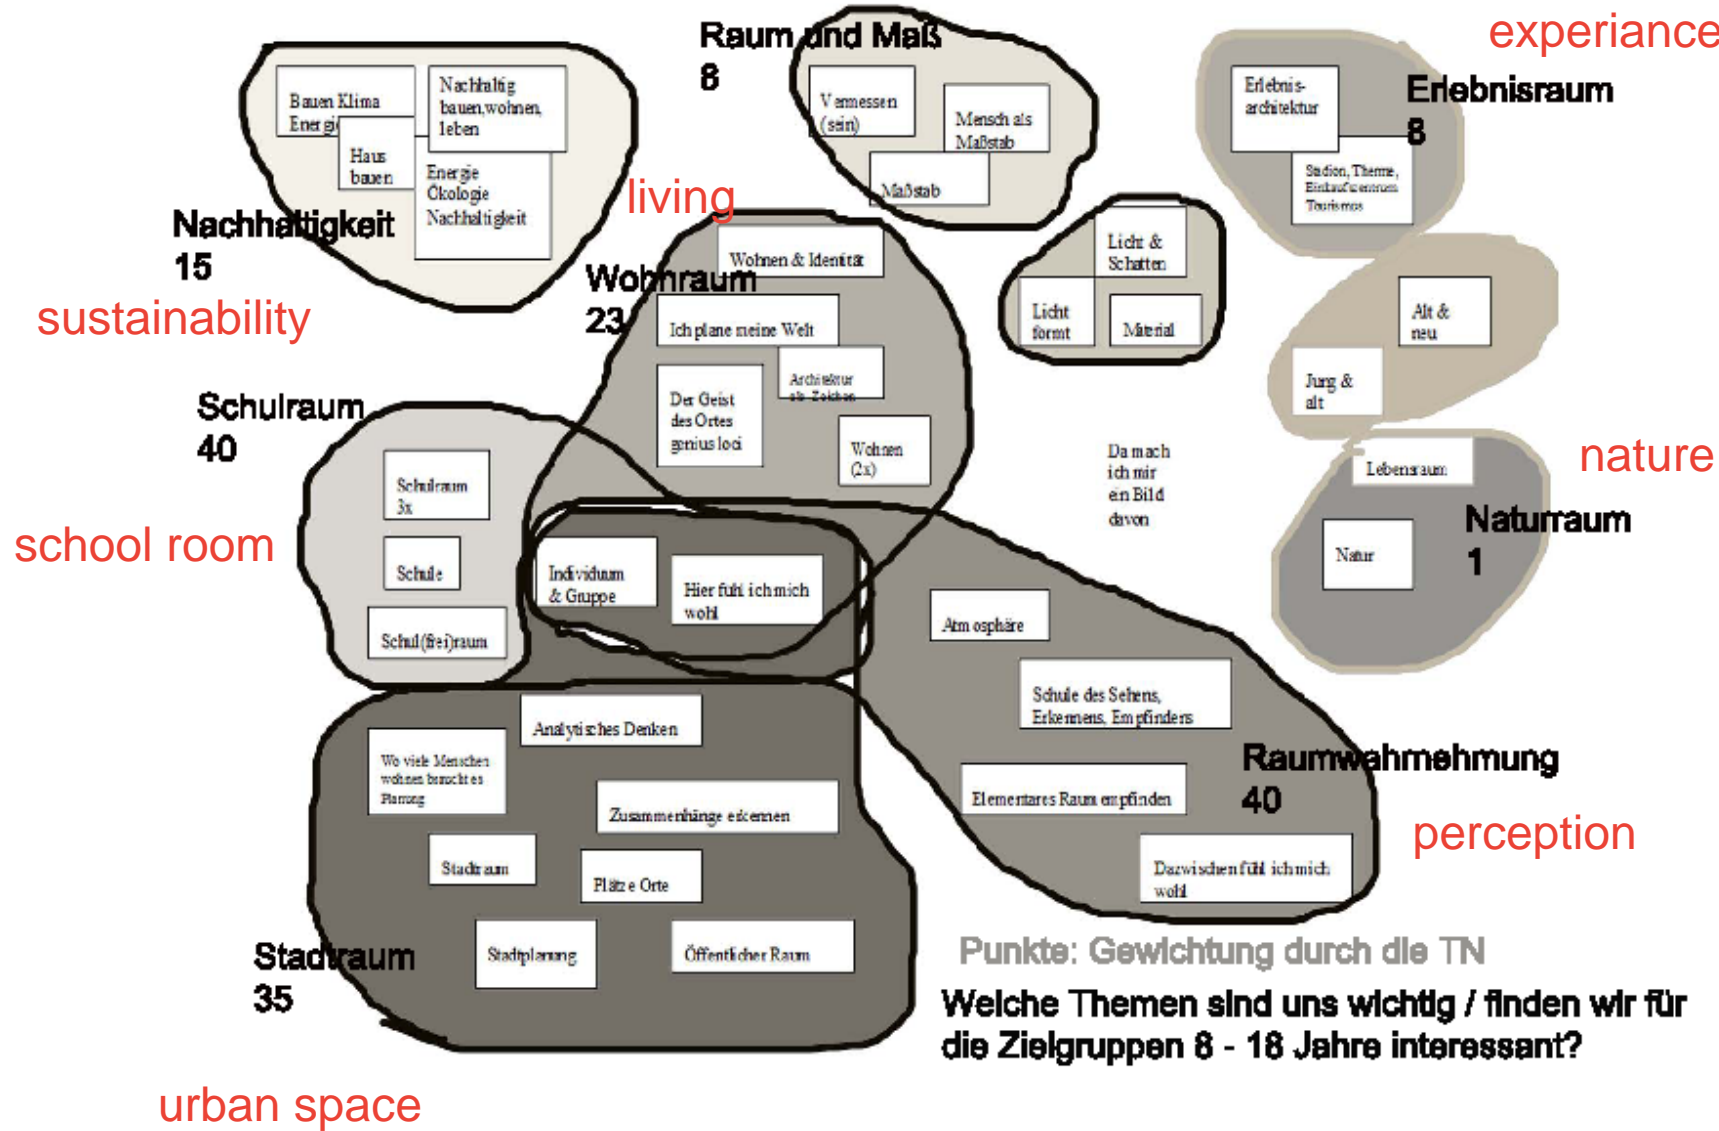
Raum und Maß
8

experiance

Erlebnisraum
8

Bauen Klima Energie

Nachhaltig bauen,wohnen, leben

Haus bauen

Energie Ökologie Nachhaltigkeit

Nachhaltigkeit
15

sustainability

Vermessen (sein)

Mensch als Maßstab

Maßstab

Erlebnis-architektur

Stadion, Therme, Einkaufszentrum Tourismus

living

Wohnen & Identität

Wohnraum
23

Ich plane meine Welt

Architektur als Zeichen

Der Geist des Ortes genius loci

Wohnen (2x)

Licht & Schatten

Licht formt

Material

Alt & neu

Jung & alt

Schulraum
40

school room

Schulraum 3x

Schule

Schul(frei)raum

Individuum & Gruppe

Hier fühl ich mich wohl

Da mach ich mir ein Bild davon

Lebensraum

nature

Naturraum
1

Natur

Atmosphäre

Schule des Sehens, Erkennens, Empfindens

Raumwahrnehmung
40

perception

Elementares Raumempfinden

Dazwischen fühl ich mich wohl

Analytisches Denken

Wo viele Menschen wohnen braucht es Planung

Zusammenhänge erkennen

Stadtraum

Plätze Orte

Stadtplanung

Öffentlicher Raum

Stadtraum
35

urban space

Punkte: Gewichtung durch die TN

Welche Themen sind uns wichtig / finden wir für die Zielgruppen 8 - 18 Jahre interessant?